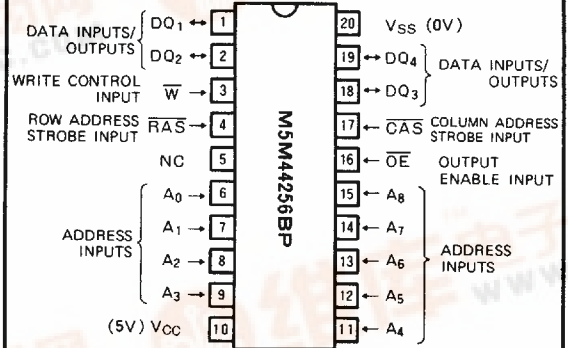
DATA INPUTS/ OUTPUTS
$DQ_1$ 1
$DQ_2$ 2
WRITE CONTROL INPUT
$\overline{W}$ 3
ROW ADDRESS STROBE INPUT
$\overline{RAS}$ 4
NC 5
ADDRESS INPUTS
$A_0$ 6
$A_1$ 7
$A_2$ 8
$A_3$ 9
(5V) $V_{CC}$ 10

M5M44256BP

20 $V_{SS}$ (0V)
19 $DQ_4$
18 $DQ_3$
DATA INPUTS/ OUTPUTS
17 $\overline{CAS}$ COLUMN ADDRESS STROBE INPUT
16 $\overline{OE}$ OUTPUT ENABLE INPUT
15 $A_8$
14 $A_7$
13 $A_6$
12 $A_5$
11 $A_4$
ADDRESS INPUTS